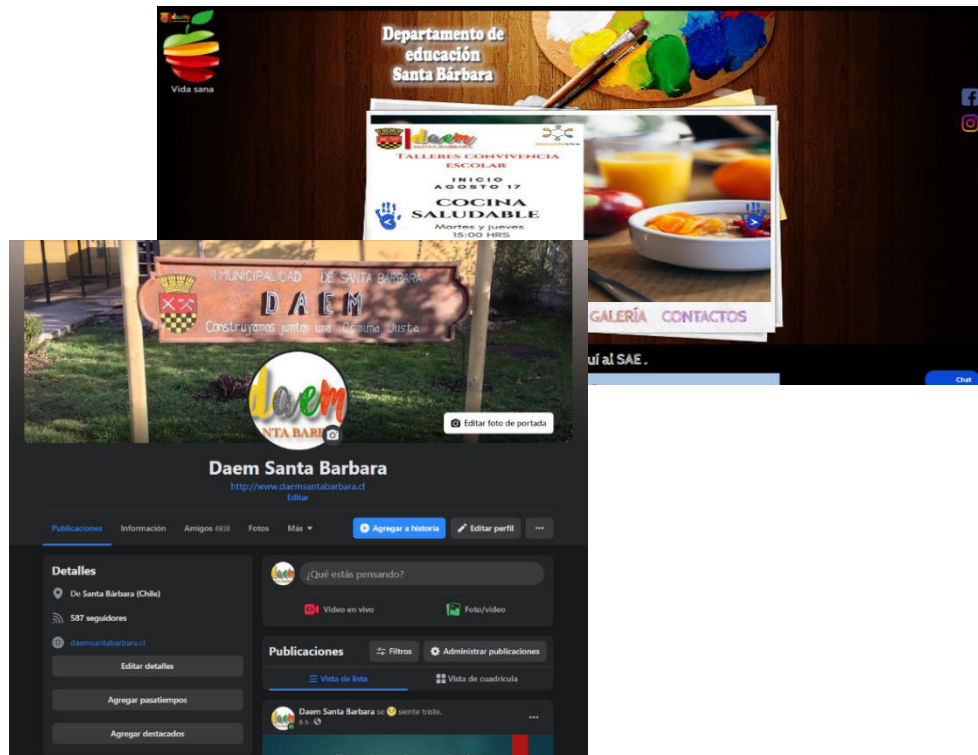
Vida sana

Departamento de educación Santa Bárbara

daem SANTA BARBARA

TALLERES CONVIVENCIA ESCOLAR

INICIO AGOSTO 17

COCINA SALUDABLE

Martes y jueves 15:00 HRS

GALERÍA CONTACTOS

uí al SAE .

Chat

I. MUNICIPALIDAD DE SANTA BARBARA

DAEM

Construyamos juntos una Comuna Justa

daem SANTA BARBARA

Editar foto de portada

Daem Santa Barbara

http://www.daemsantabarbara.cl

Editar

Publicaciones Información Amigos 4938 Fotos Más

Agregar a historia Editar perfil ...

Detalles

De Santa Bárbara (Chile)

587 seguidores

daemsantabarbara.cl

Editar detalles

Agregar pasatiempos

Agregar destacados

¿Qué estás pensando?

Video en vivo Foto/video

Publicaciones Filtros Administrar publicaciones

Vista de lista Vista de cuadrícula

Daem Santa Barbara se siente triste.

6 h ·

...